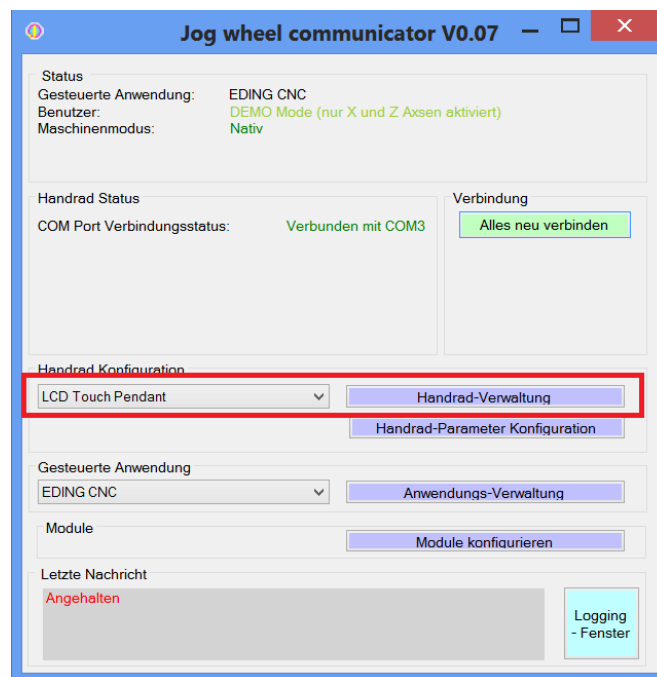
Jog wheel communicator V0.07

Status
Gesteuerte Anwendung: EDING CNC
Benutzer: DEMO Mode (nur X und Z Axsen aktiviert)
Maschinenmodus: Nativ

Handrad Status
COM Port Verbindungsstatus: Verbunden mit COM3

Verbindung
Alles neu verbinden

Handrad Konfiguration
LCD Touch Pendant
Handrad-Verwaltung
Handrad-Parameter Konfiguration

Gesteuerte Anwendung
EDING CNC
Anwendungs-Verwaltung

Module
Module konfigurieren

Letzte Nachricht
Angehalten

Logging - Fenster